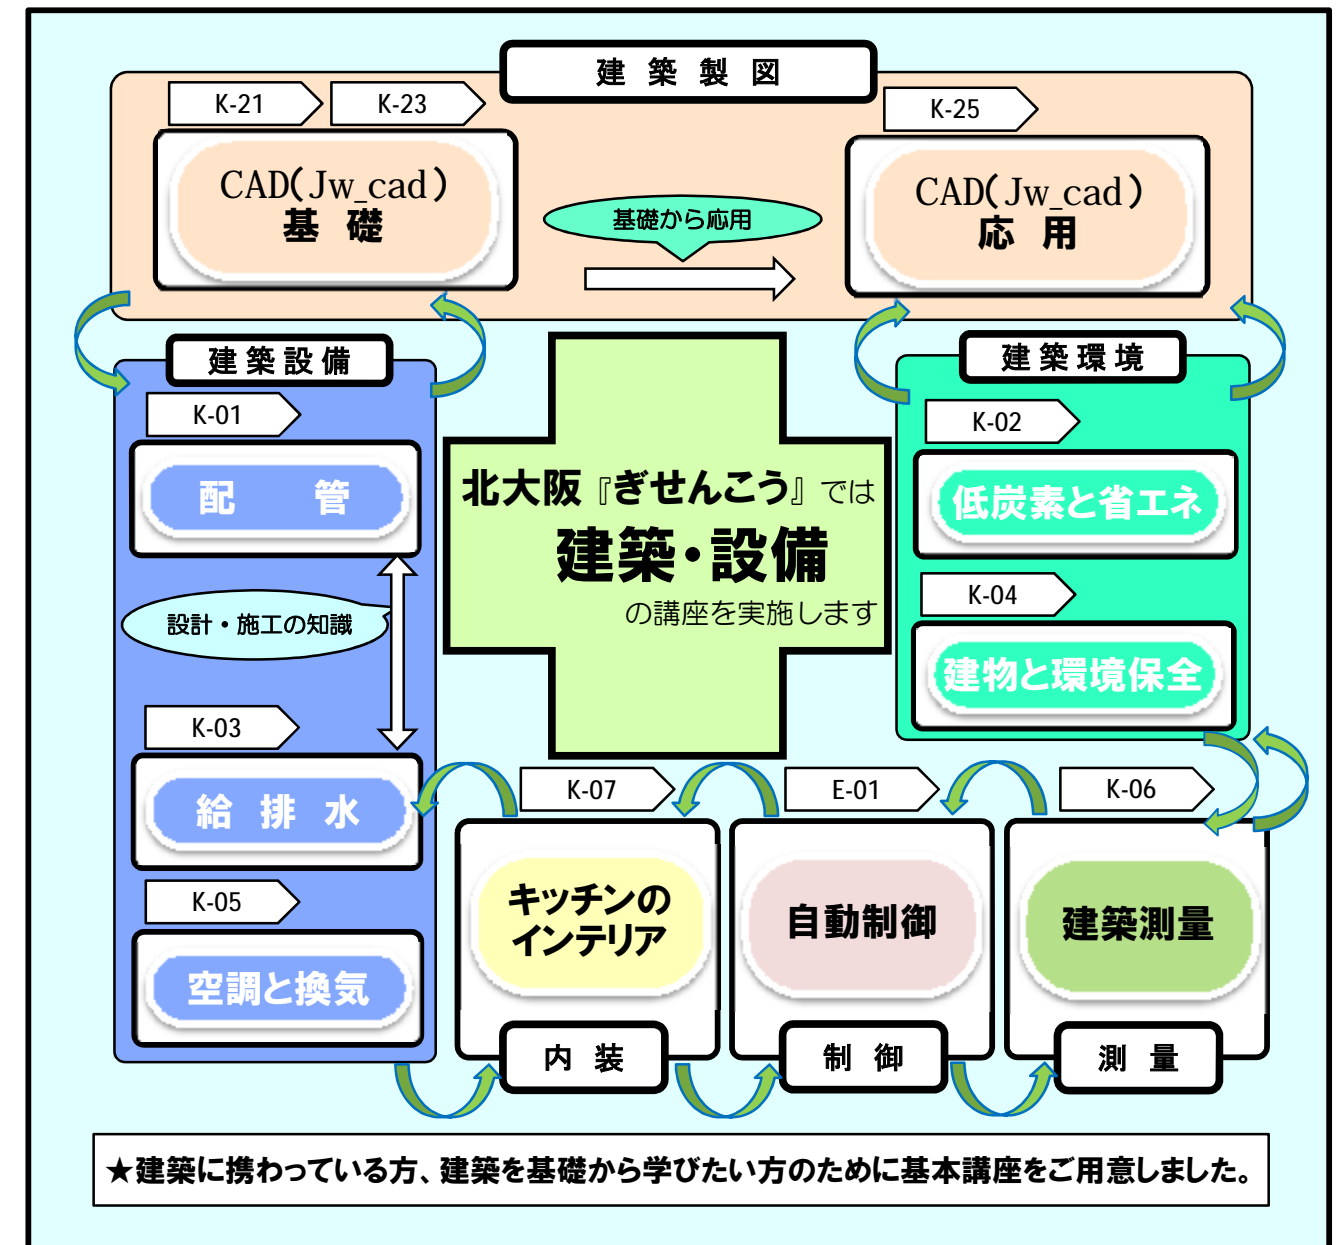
建築製図

K-21 K-23

CAD(Jw_cad)
基 礎

基礎から応用

K-25

CAD(Jw_cad)
応 用

建築設備

K-01

配 管

設計・施工の知識

K-03

給 排 水

K-05

空調と換気

北大阪『ぎせんこう』では
建築・設備
の講座を実施します

建築環境

K-02

低炭素と省エネ

K-04

建物と環境保全

K-07

キッチンのインテリア

内 装

E-01

自動制御

制 御

K-06

建築測量

測 量

★建築に携わっている方、建築を基礎から学びたい方のために基本講座をご用意しました。